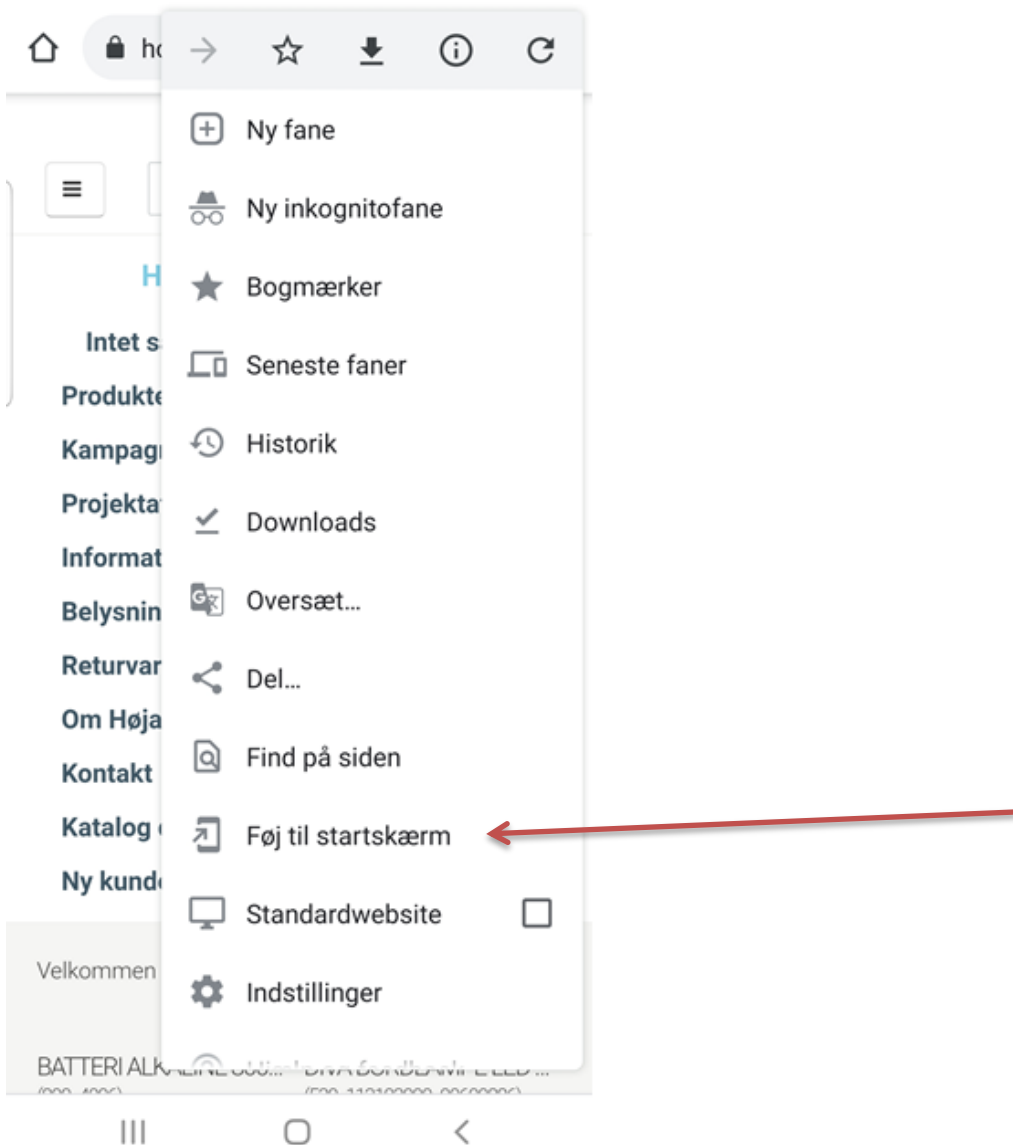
hc

Ny fane

Ny inkognitofane

Bogmærker

Seneste faner

Historik

Downloads

Oversæt…

Del…

Find på siden

Føj til startskærm

Standardwebsite

Indstillinger

H

Intet s

Produkte

Kampagi

Projekta

Informat

Belysnin

Returvar

Om Høja

Kontakt

Katalog

Ny kund

Velkommen

BATTERI ALK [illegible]

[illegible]